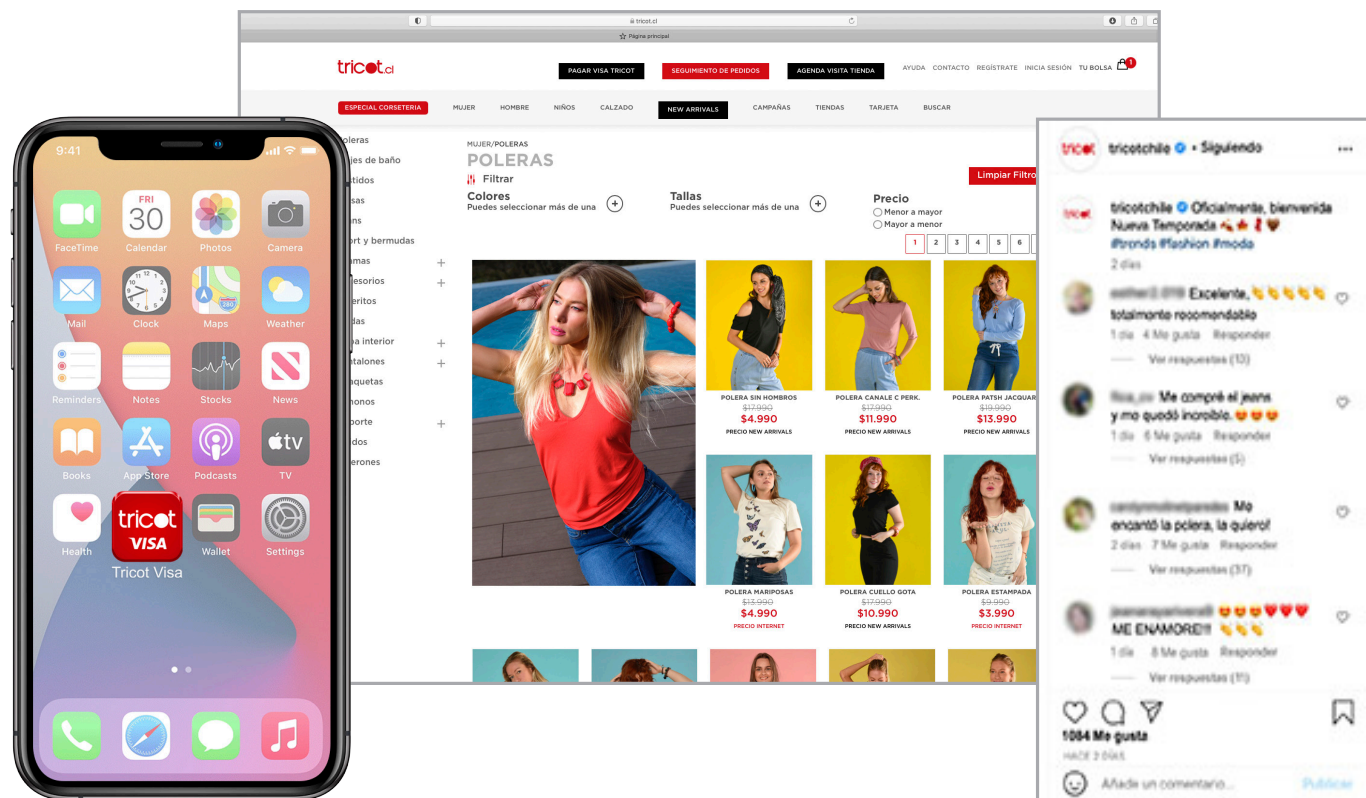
tricot.cl

Página principal

tricot.cl

PAGAR VISA TRICOT | SEGUIMIENTO DE PEDIDOS | AGENDA VISITA TIENDA | AYUDA | CONTACTO | REGÍSTRATE | INICIA SESIÓN | TU BOLSA 1

ESPECIAL CORSETERIA | MUJER | HOMBRE | NIÑOS | CALZADO | NEW ARRIVALS | CAMPAÑAS | TIENDAS | TARJETA | BUSCAR

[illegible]oleras
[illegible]jes de baño
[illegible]stidos
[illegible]sas
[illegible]ns
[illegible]rt y bermudas
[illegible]mas +
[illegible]esorios +
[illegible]eritos
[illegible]das
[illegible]a interior +
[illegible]talones +
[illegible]aquetas
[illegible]nos
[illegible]porte +
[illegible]dos
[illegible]erones

MUJER/POLERAS
POLERAS
Filtrar
Limpiar Filtro

Colores
Puedes seleccionar más de una

Tallas
Puedes seleccionar más de una

Precio
Menor a mayor
Mayor a menor

1 2 3 4 5 6

POLERA SIN HOMBROS
$7.990
$4.990
PRECIO NEW ARRIVALS

POLERA CANALE C PERK.
$17.990
$11.990
PRECIO NEW ARRIVALS

POLERA PATSH JACQUAR
$19.990
$13.990
PRECIO NEW ARRIVALS

POLERA MARIPOSAS
$13.990
$4.990
PRECIO INTERNET

POLERA CUELLO GOTA
$17.990
$10.990
PRECIO NEW ARRIVALS

POLERA ESTAMPADA
$9.990
$3.990
PRECIO INTERNET

9:41

FaceTime | FRI 30 Calendar | Photos | Camera
Mail | Clock | Maps | Weather
Reminders | Notes | Stocks | News
Books | App Store | Podcasts | TV
Health | tricot VISA Tricot Visa | Wallet | Settings

tricotchile • Siguiendo

tricotchile Oficialmente, bienvenida Nueva Temporada
#trends #fashion #moda
2 días

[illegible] Excelente, totalmente recomendable
1 día 4 Me gusta Responder
Ver respuestas (13)

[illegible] Me compré el jeans y me quedó increíble.
1 día 6 Me gusta Responder
Ver respuestas (5)

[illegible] Me encantó la polera, la quiero!
2 días 7 Me gusta Responder
Ver respuestas (37)

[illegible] ME ENAMORE!!
1 día 8 Me gusta Responder
Ver respuestas (11)

1084 Me gusta
HACE 2 DÍAS
Añade un comentario... Publicar